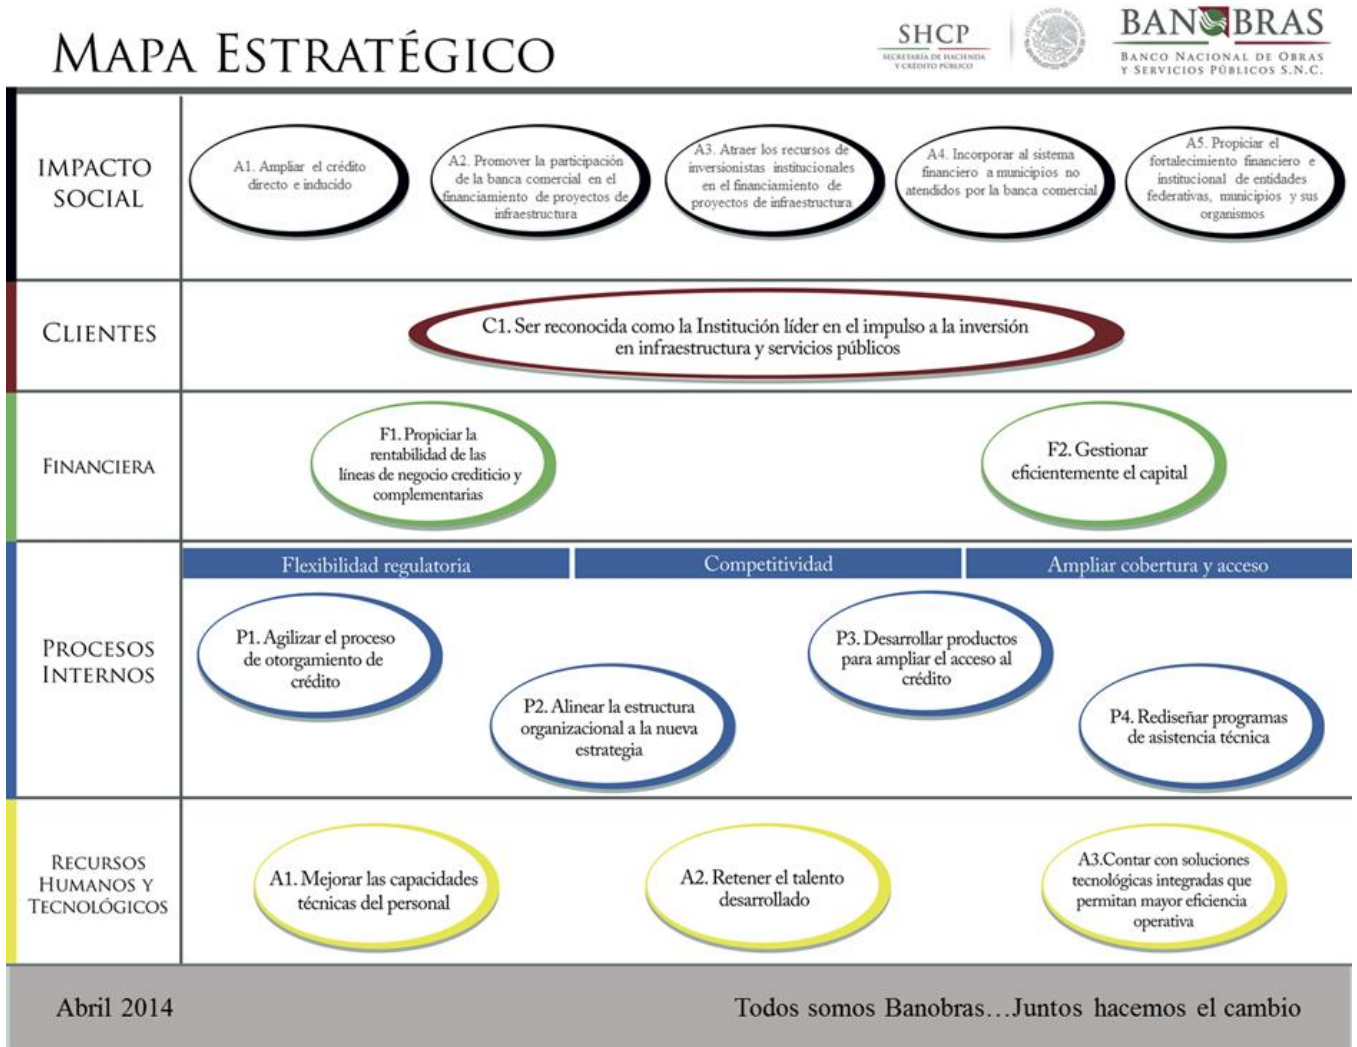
Mapa Estratégico

SHCP
SECRETARÍA DE HACIENDA Y CRÉDITO PÚBLICO

BANOBRAS
BANCO NACIONAL DE OBRAS Y SERVICIOS PÚBLICOS S.N.C.

Impacto Social

A1. Ampliar el crédito directo e inducido

A2. Promover la participación de la banca comercial en el financiamiento de proyectos de infraestructura

A3. Atraer los recursos de inversionistas institucionales en el financiamiento de proyectos de infraestructura

A4. Incorporar al sistema financiero a municipios no atendidos por la banca comercial

A5. Propiciar el fortalecimiento financiero e institucional de entidades federativas, municipios y sus organismos

Clientes

C1. Ser reconocida como la Institución líder en el impulso a la inversión en infraestructura y servicios públicos

Financiera

F1. Propiciar la rentabilidad de las líneas de negocio crediticio y complementarias

F2. Gestionar eficientemente el capital

Procesos Internos

Flexibilidad regulatoria

Competitividad

Ampliar cobertura y acceso

P1. Agilizar el proceso de otorgamiento de crédito

P2. Alinear la estructura organizacional a la nueva estrategia

P3. Desarrollar productos para ampliar el acceso al crédito

P4. Rediseñar programas de asistencia técnica

Recursos Humanos y Tecnológicos

A1. Mejorar las capacidades técnicas del personal

A2. Retener el talento desarrollado

A3.Contar con soluciones tecnológicas integradas que permitan mayor eficiencia operativa

Abril 2014

Todos somos Banobras…Juntos hacemos el cambio